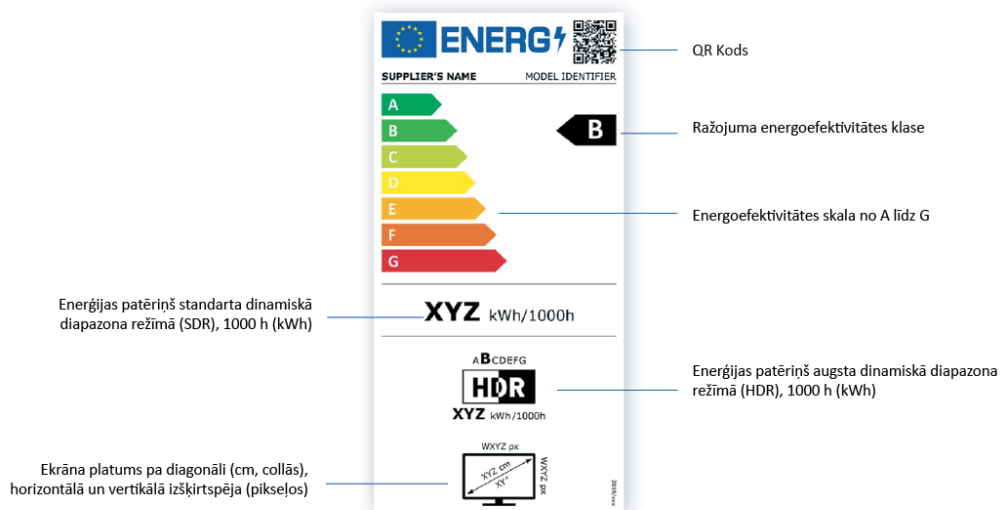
ENERG

QR Kods

SUPPLIER'S NAME MODEL IDENTIFIER

A
B
C
D
E
F
G

B

Ražojuma energoefektivitātes klase

Energoefektivitātes skala no A līdz G

Enerģijas patēriņš standarta dinamiskā diapazona režīmā (SDR), 1000 h (kWh)

XYZ kWh/1000h

ABCDEFG

HDR

XYZ kWh/1000h

Enerģijas patēriņš augsta dinamiskā diapazona režīmā (HDR), 1000 h (kWh)

WXYZ px

XYZ cm
XY"

WXYZ px

Ekrāna platums pa diagonāli (cm, collās), horizontālā un vertikālā izšķirtspēja (pikseļos)

2019/xxx